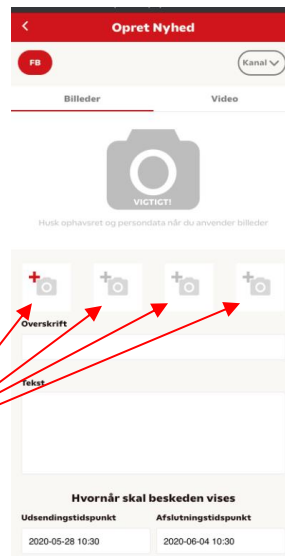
<

Opret Nyhed

FB

Kanal

Billeder

Video

VIGTIGT!

Husk ophavsret og persondata når du anvender billeder

Overskrift

Tekst

Hvornår skal beskeden vises

Udsendingstidspunkt

Afslutningstidspunkt

2020-05-28 10:30

2020-06-04 10:30